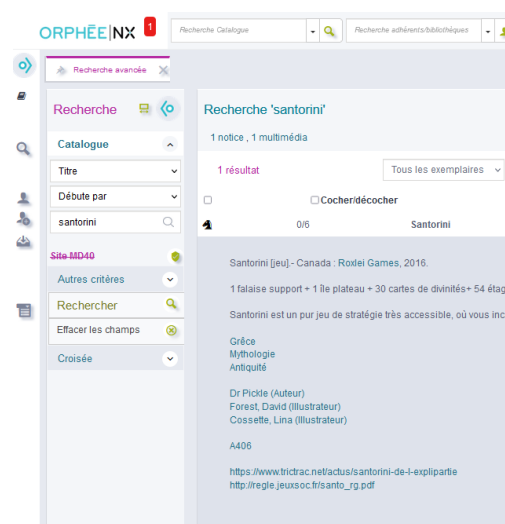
ORPHÉE|NX 1

Recherche Catalogue

Recherche adhérents/bibliothèques

Recherche avancée

Recherche

Catalogue

Titre

Débute par

santorini

Site MD40

Autres critères

Rechercher

Effacer les champs

Croisée

Recherche 'santorini'

1 notice , 1 multimédia

1 résultat

Tous les exemplaires

Cocher/décocher

0/6

Santorini

Santorini [jeu].- Canada : Roxlei Games, 2016.

1 falaise support + 1 île plateau + 30 cartes de divinités+ 54 étag

Santorini est un pur jeu de stratégie très accessible, où vous inc

Grèce
Mythologie
Antiquité

Dr Pickle (Auteur)
Forest, David (Illustrateur)
Cossette, Lina (Illustrateur)

A406

https://www.trictrac.net/actus/santorini-de-l-explipartie
http://regle.jeuxsoc.fr/santo_rg.pdf